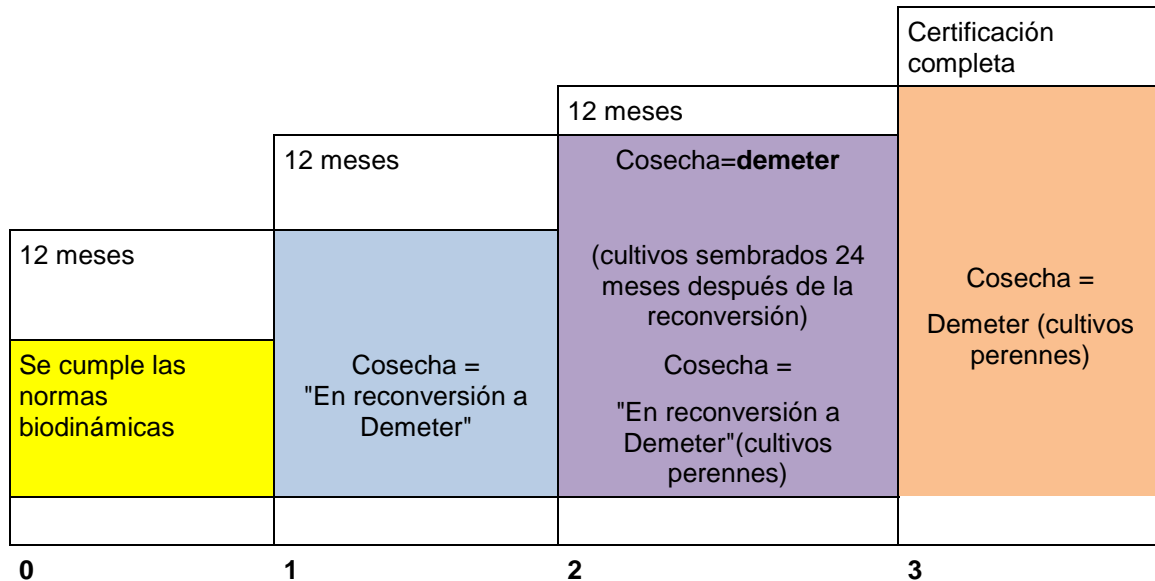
Certificación completa

12 meses

12 meses

Cosecha=**demeter**

12 meses

(cultivos sembrados 24 meses después de la reconversión)

Cosecha =

Demeter (cultivos perennes)

Se cumple las normas biodinámicas

Cosecha = "En reconversión a Demeter"

Cosecha =

"En reconversión a Demeter"(cultivos perennes)

0

1

2

3